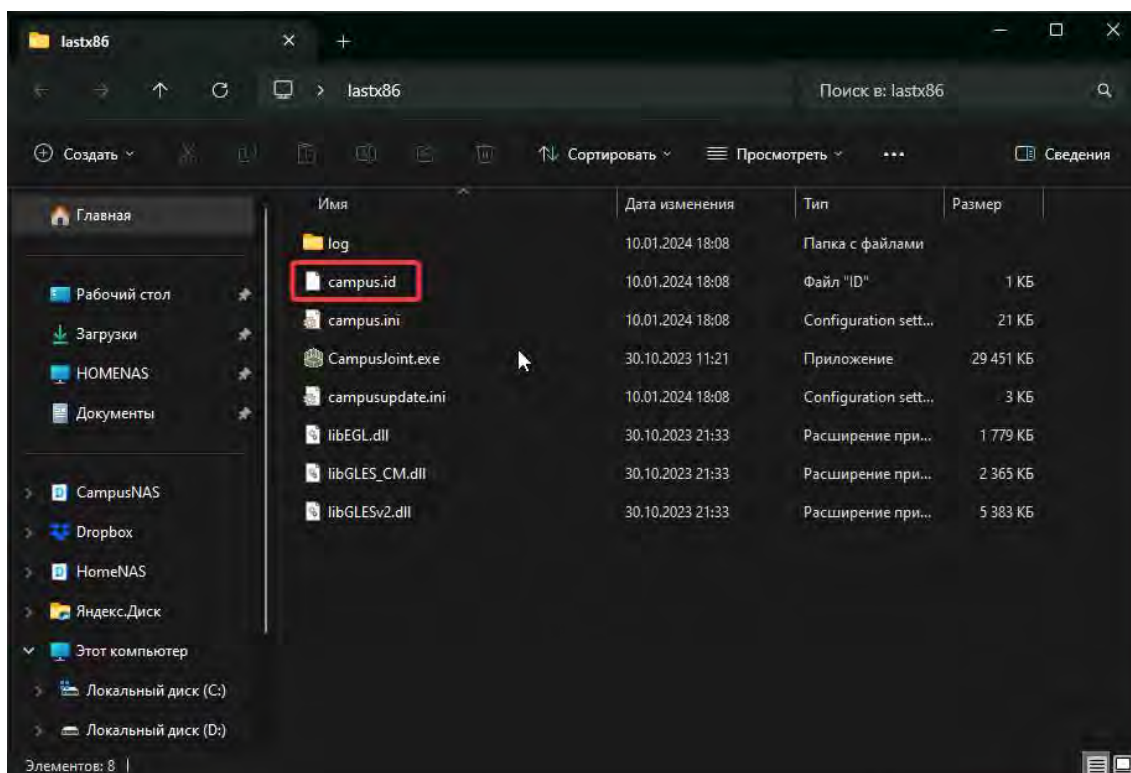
lastx86

lastx86

Поиск в: lastx86

Создать

Сортировать

Просмотреть

...

Сведения

Главная

Рабочий стол

Загрузки

HOMENAS

Документы

CampusNAS

Dropbox

HomeNAS

Яндекс.Диск

Этот компьютер

Локальный диск (C:)

Локальный диск (D:)

| Имя | Дата изменения | Тип | Размер |
|---|---|---|---|
| log | 10.01.2024 18:08 | Папка с файлами | |
| campus.id | 10.01.2024 18:08 | Файл "ID" | 1 КБ |
| campus.ini | 10.01.2024 18:08 | Configuration sett... | 21 КБ |
| CampusJoint.exe | 30.10.2023 11:21 | Приложение | 29 451 КБ |
| campusupdate.ini | 10.01.2024 18:08 | Configuration sett... | 3 КБ |
| libEGL.dll | 30.10.2023 21:33 | Расширение при... | 1 779 КБ |
| libGLES_CM.dll | 30.10.2023 21:33 | Расширение при... | 2 365 КБ |
| libGLESv2.dll | 30.10.2023 21:33 | Расширение при... | 5 383 КБ |

Элементов: 8